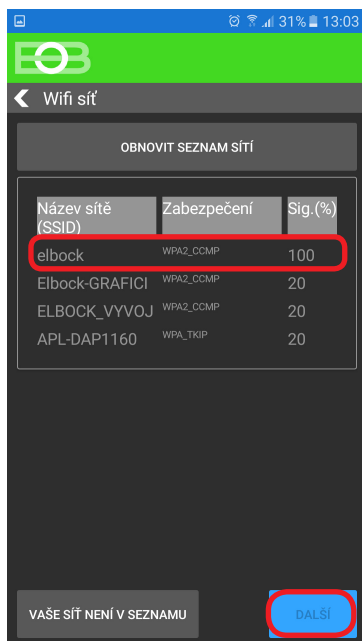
31% 13:03

EOB

Wifi síť

OBNOVIT SEZNAM SÍTÍ

| Název sítě (SSID) | Zabezpečení | Sig.(%) |
|---|---|---|
| elbock | WPA2_CCMP | 100 |
| Elbock-GRAFICI | WPA2_CCMP | 20 |
| ELBOCK_VYVOJ | WPA2_CCMP | 20 |
| APL-DAP1160 | WPA_TKIP | 20 |

VAŠE SÍŤ NENÍ V SEZNAMU

DALŠÍ